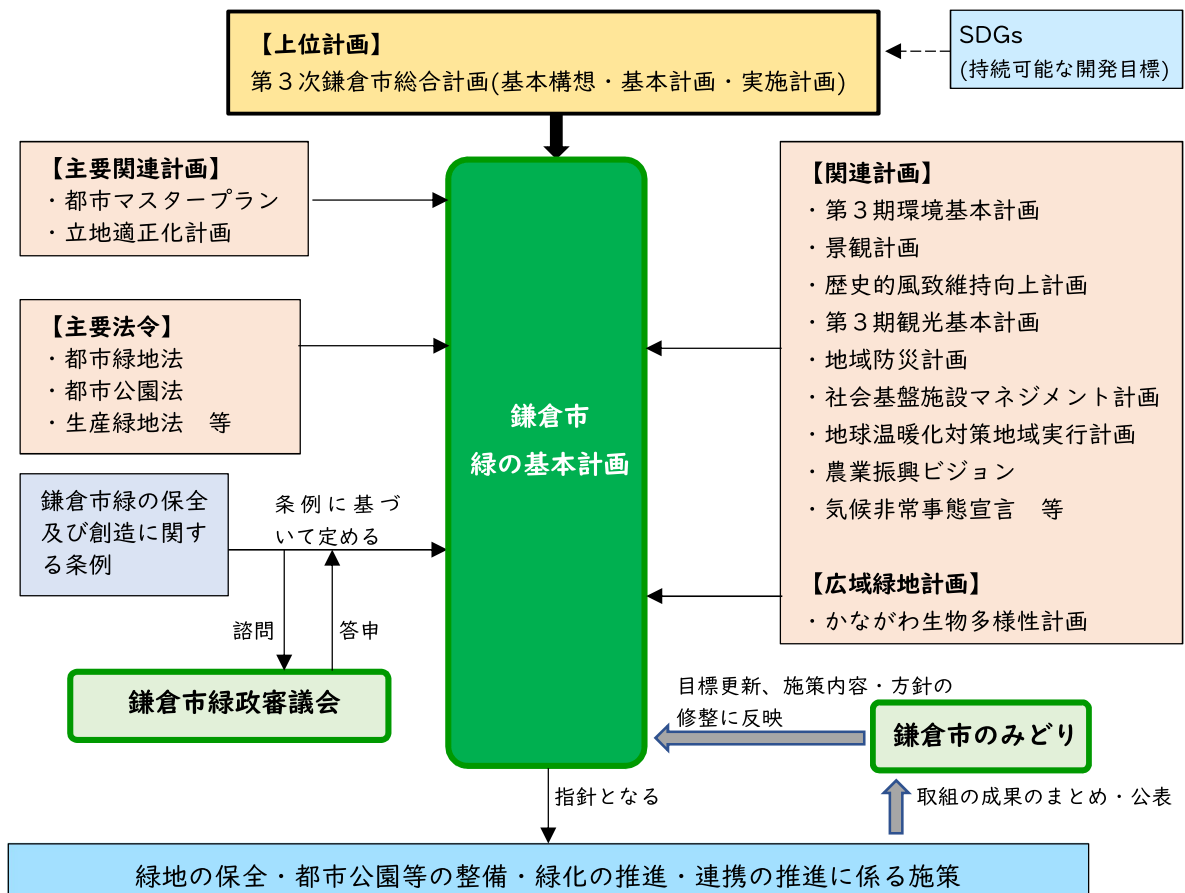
【上位計画】
第３次鎌倉市総合計画(基本構想・基本計画・実施計画)

SDGs
(持続可能な開発目標)

【主要関連計画】
・都市マスタープラン
・立地適正化計画

【主要法令】
・都市緑地法
・都市公園法
・生産緑地法　等

鎌倉市緑の保全及び創造に関する条例

条例に基づいて定める

諮問

答申

鎌倉市緑政審議会

鎌倉市
緑の基本計画

【関連計画】
・第３期環境基本計画
・景観計画
・歴史的風致維持向上計画
・第３期観光基本計画
・地域防災計画
・社会基盤施設マネジメント計画
・地球温暖化対策地域実行計画
・農業振興ビジョン
・気候非常事態宣言　等

【広域緑地計画】
・かながわ生物多様性計画

目標更新、施策内容・方針の修整に反映

鎌倉市のみどり

取組の成果のまとめ・公表

指針となる

緑地の保全・都市公園等の整備・緑化の推進・連携の推進に係る施策